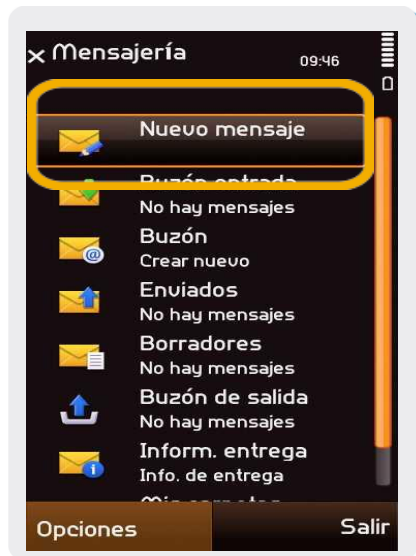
Mensajería 09:46

Nuevo mensaje

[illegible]
No hay mensajes

Buzón
Crear nuevo

Enviados
No hay mensajes

Borradores
No hay mensajes

Buzón de salida
No hay mensajes

Inform. entrega
Info. de entrega

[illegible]

Opciones Salir